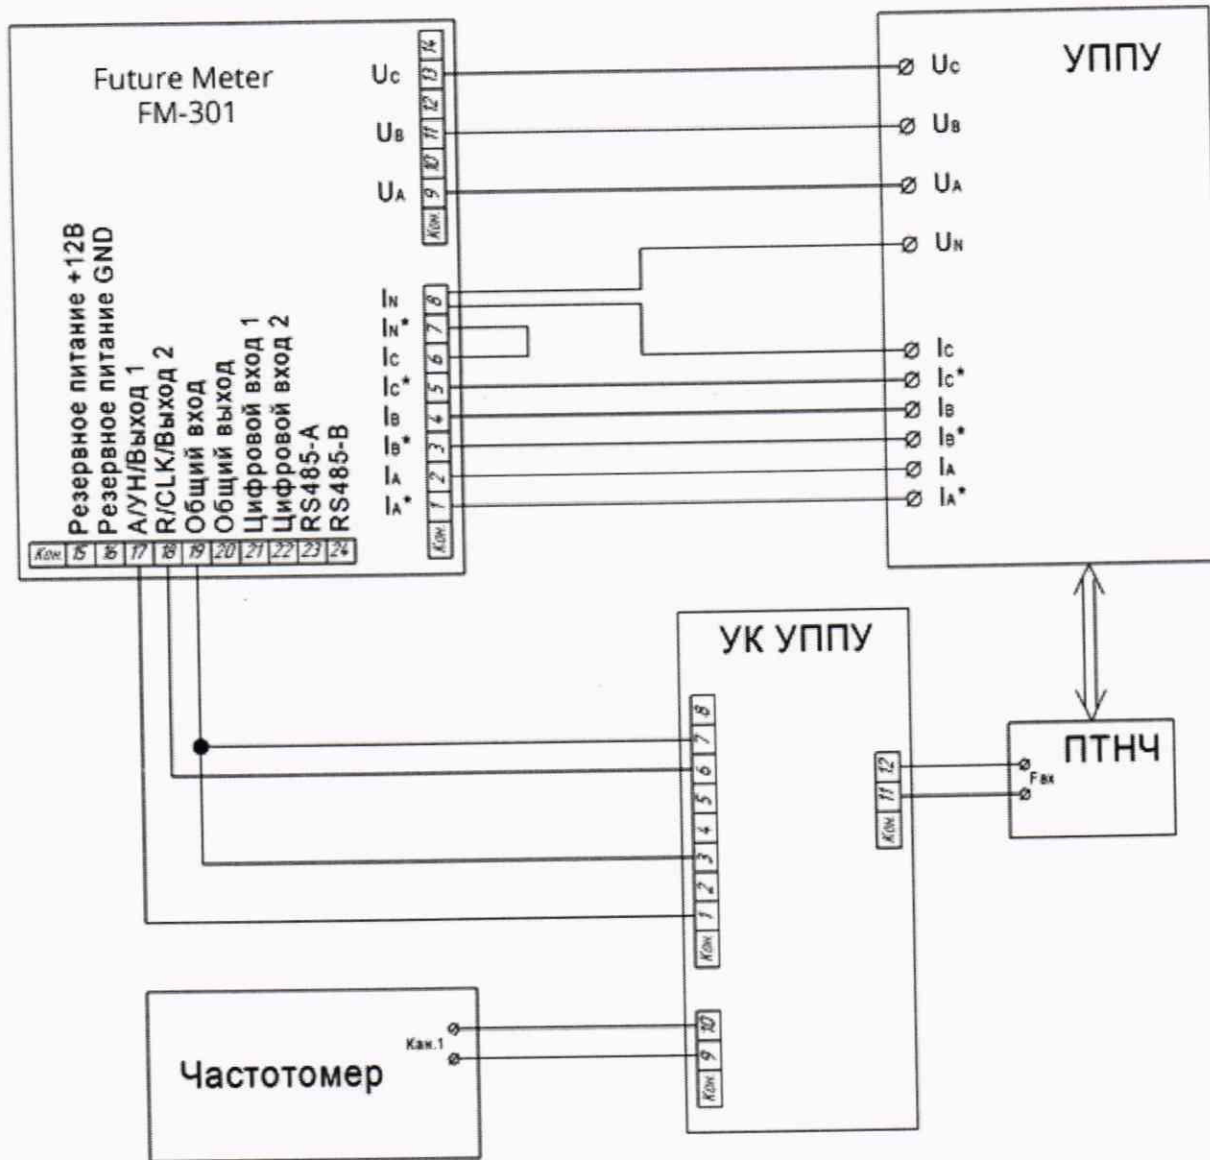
Future Meter
FM-301

Uc
Uв
UA

14
13
12
11
10
9
Кон

IN
IN*
Ic
Ic*
IB
IB*
IA
IA*

8
7
6
5
4
3
2
1
Кон

Резервное питание +12В
Резервное питание GND
A/УН/Выход 1
R/CLK/Выход 2
Общий вход
Общий выход
Цифровой вход 1
Цифровой вход 2
RS485-A
RS485-B

Кон 15 16 17 18 19 20 21 22 23 24

УППУ

Uc
Uв
UA
UN
Ic
Ic*
IB
IB*
IA
IA*

УК УППУ

8
7
6
5
4
3
2
1
Кон

12
11
Кон

10
9
Кон

ПТНЧ

Fвх

Частотомер

Кан.1